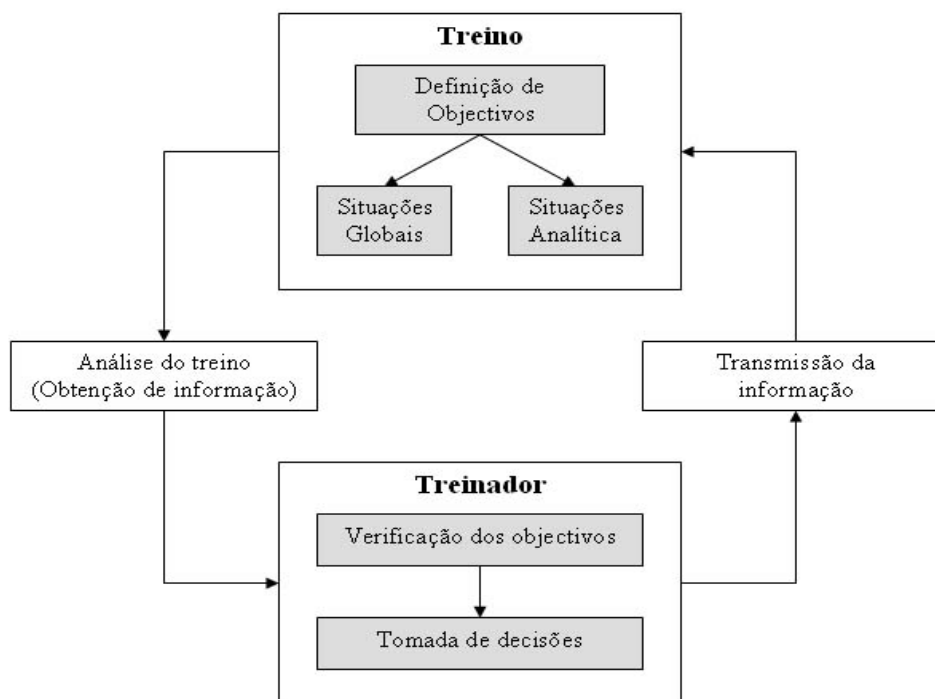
Treino

Definição de Objectivos

Situações Globais

Situações Analítica

Análise do treino (Obtenção de informação)

Transmissão da informação

Treinador

Verificação dos objectivos

Tomada de decisões